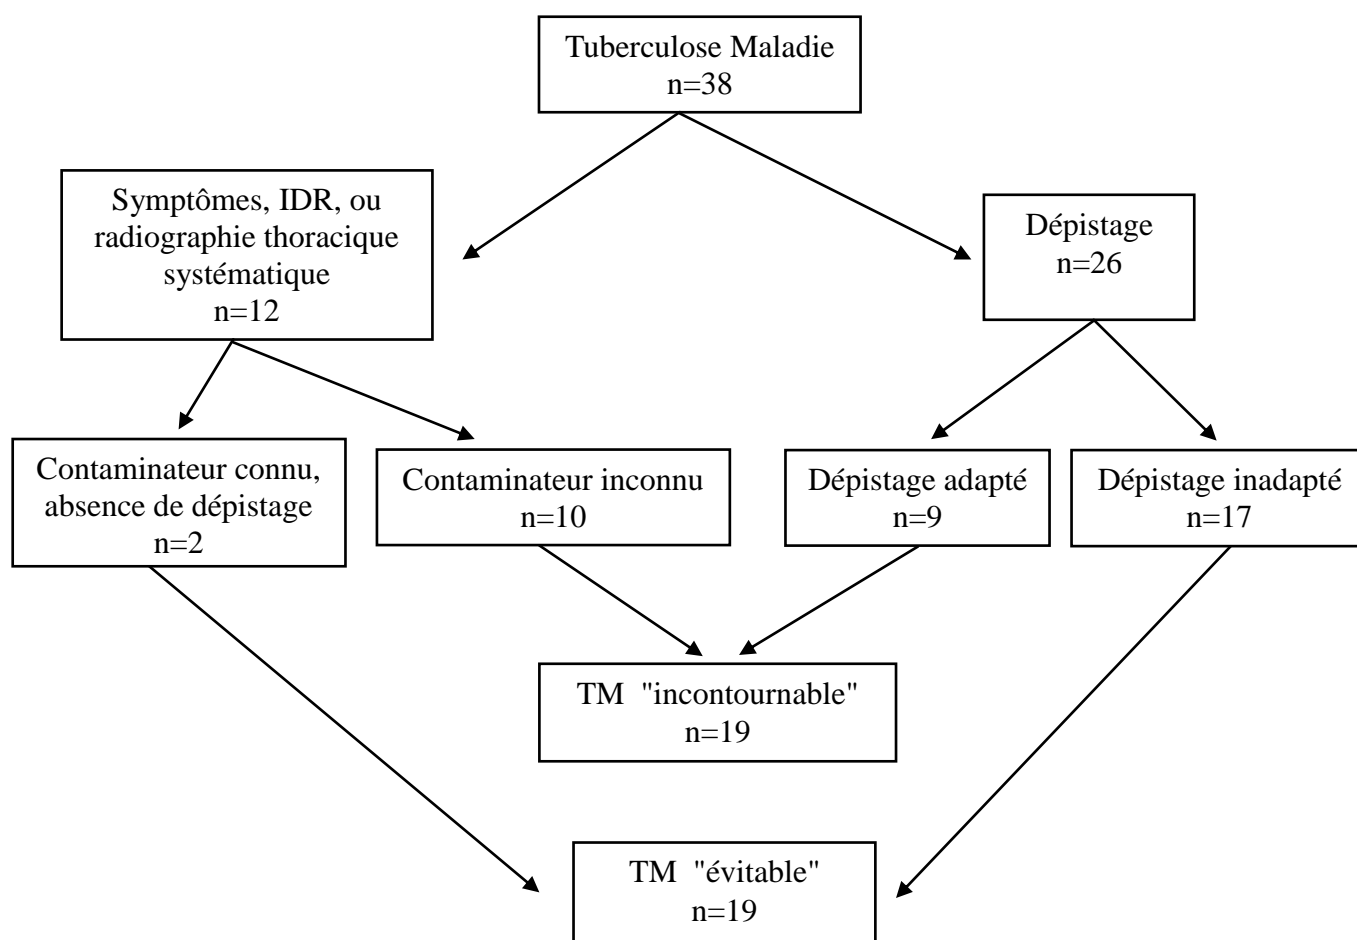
Tuberculose Maladie
n=38

Symptômes, IDR, ou radiographie thoracique systématique
n=12

Dépistage
n=26

Contaminateur connu, absence de dépistage
n=2

Contaminateur inconnu
n=10

Dépistage adapté
n=9

Dépistage inadapté
n=17

TM "incontournable"
n=19

TM "évitable"
n=19